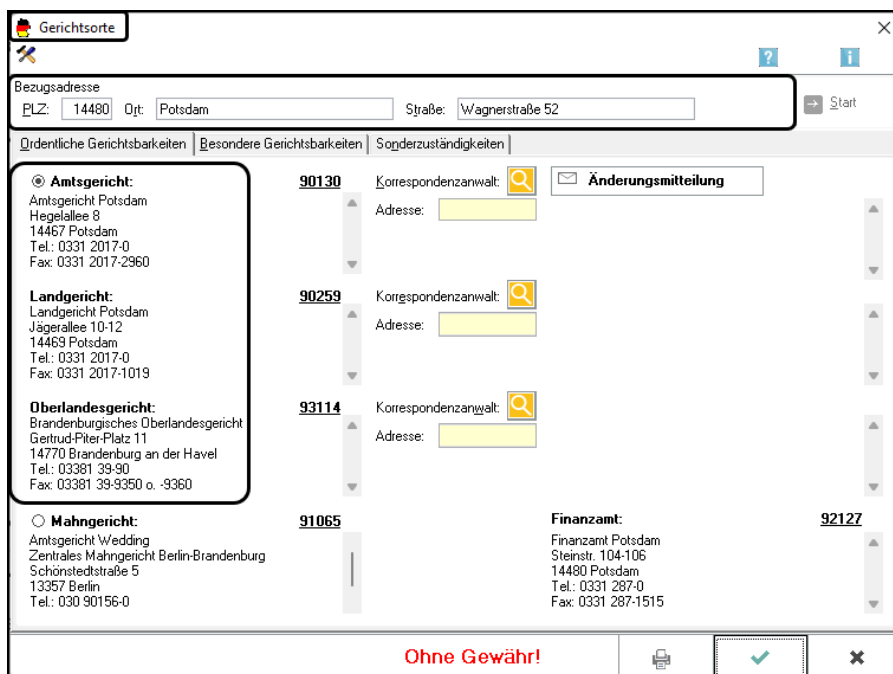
Gerichtsorte

Bezugsadresse
PLZ: 14480 Ort: Potsdam Straße: Wagnerstraße 52

Start

Ordentliche Gerichtsbarkeiten | Besondere Gerichtsbarkeiten | Sonderzuständigkeiten

Amtsgericht: 90130
Amtsgericht Potsdam
Hegelallee 8
14467 Potsdam
Tel.: 0331 2017-0
Fax: 0331 2017-2960

Korrespondenzanwalt:
Adresse:

Änderungsmitteilung

Landgericht: 90259
Landgericht Potsdam
Jägerallee 10-12
14469 Potsdam
Tel.: 0331 2017-0
Fax: 0331 2017-1019

Korrespondenzanwalt:
Adresse:

Oberlandesgericht: 93114
Brandenburgisches Oberlandesgericht
Gertrud-Piter-Platz 11
14770 Brandenburg an der Havel
Tel.: 03381 39-90
Fax: 03381 39-9350 o. -9360

Korrespondenzanwalt:
Adresse:

Mahngericht: 91065
Amtsgericht Wedding
Zentrales Mahngericht Berlin-Brandenburg
Schönstedtstraße 5
13357 Berlin
Tel.: 030 90156-0

Finanzamt: 92127
Finanzamt Potsdam
Steinstr. 104-106
14480 Potsdam
Tel.: 0331 287-0
Fax: 0331 287-1515

Ohne Gewähr!